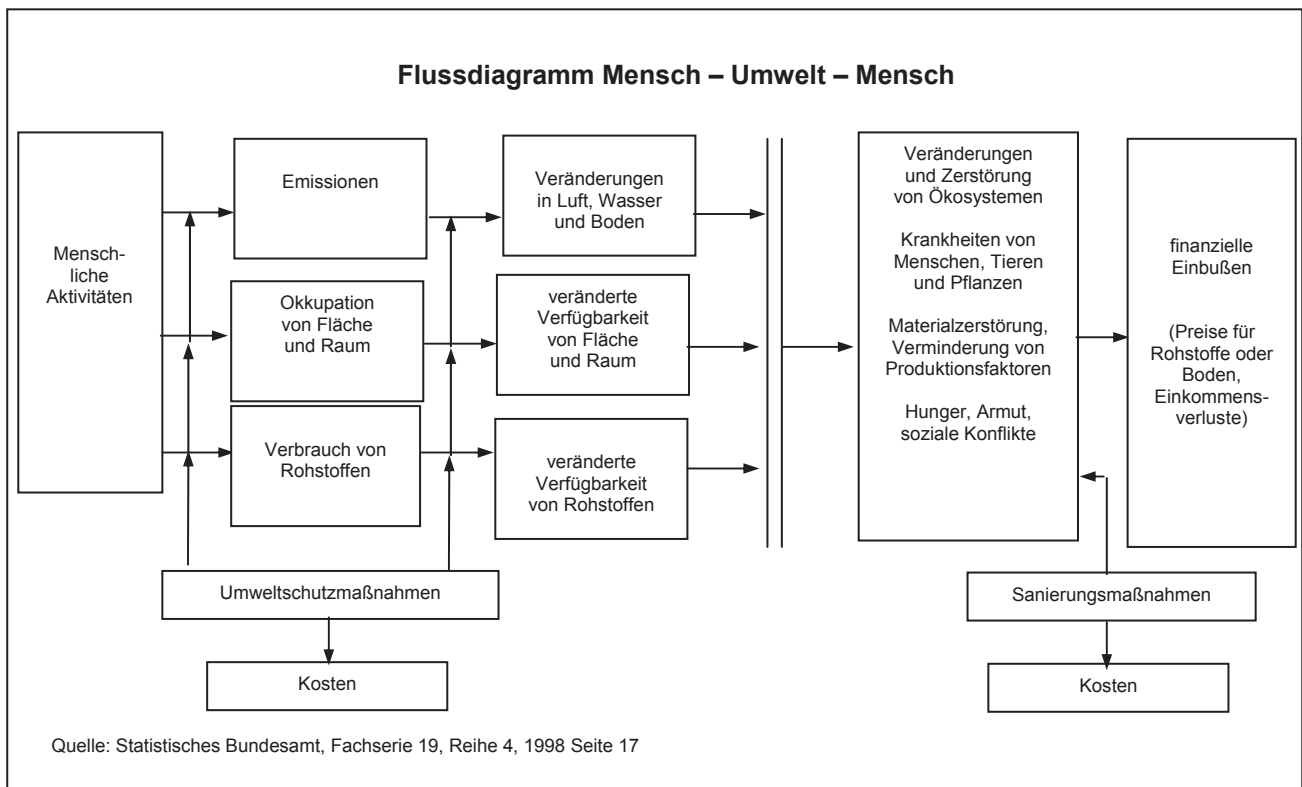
Flussdiagramm Mensch – Umwelt – Mensch

Menschliche Aktivitäten

Emissionen

Okkupation von Fläche und Raum

Verbrauch von Rohstoffen

Veränderungen in Luft, Wasser und Boden

veränderte Verfügbarkeit von Fläche und Raum

veränderte Verfügbarkeit von Rohstoffen

Veränderungen und Zerstörung von Ökosystemen

Krankheiten von Menschen, Tieren und Pflanzen

Materialzerstörung, Verminderung von Produktionsfaktoren

Hunger, Armut, soziale Konflikte

finanzielle Einbußen

(Preise für Rohstoffe oder Boden, Einkommensverluste)

Umweltschutzmaßnahmen

Kosten

Sanierungsmaßnahmen

Kosten

Quelle: Statistisches Bundesamt, Fachserie 19, Reihe 4, 1998 Seite 17